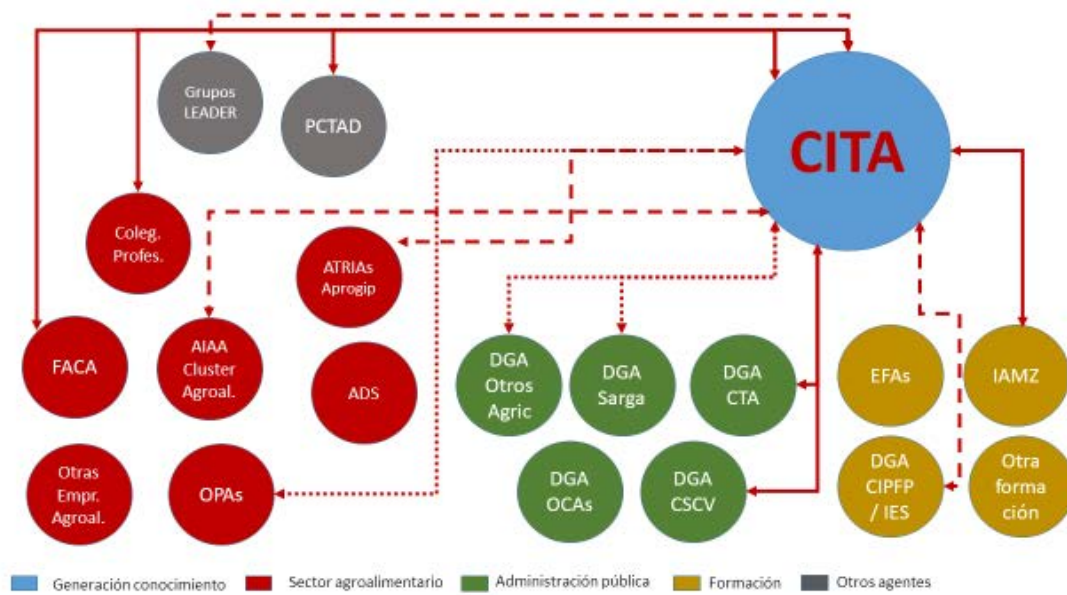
Grupos LEADER

PCTAD

CITA

Coleg. Profes.

ATRIAs Aprogip

FACA

AIAA Cluster Agroal.

ADS

DGA Otros Agric

DGA Sarga

DGA CTA

EFAs

IAMZ

Otras Empr. Agroal.

OPAs

DGA OCAs

DGA CSCV

DGA CIPFP / IES

Otra formación

Generación conocimiento
Sector agroalimentario
Administración pública
Formación
Otros agentes